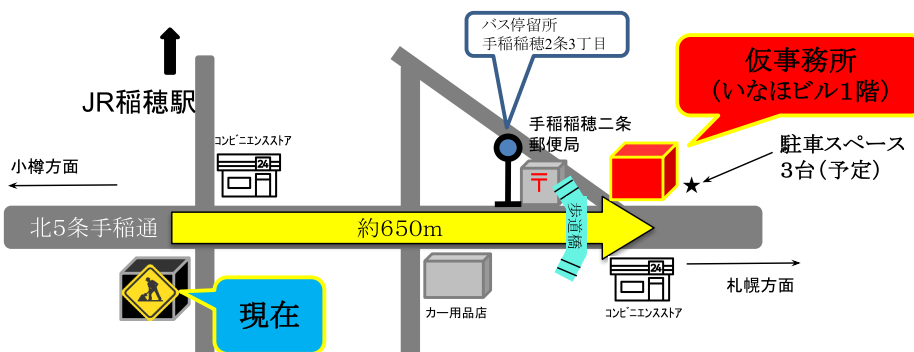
バス停留所
手稲稲穂2条3丁目

仮事務所
(いなほビル1階)

JR稲穂駅

コンビニエンスストア
24

手稲稲穂二条
郵便局
〒

駐車スペース
3台(予定)
★

小樽方面

北5条手稲通

約650m

歩道橋

24
コンビニエンスストア

札幌方面

現在

カー用品店